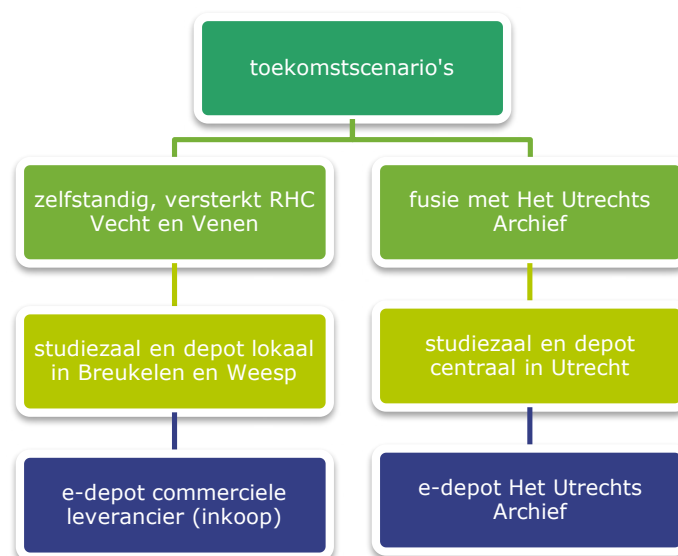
toekomstscenario's

zelfstandig, versterkt RHC Vecht en Venen

studiezaal en depot lokaal in Breukelen en Weesp

e-depot commerciele leverancier (inkoop)

fusie met Het Utrechts Archief

studiezaal en depot centraal in Utrecht

e-depot Het Utrechts Archief